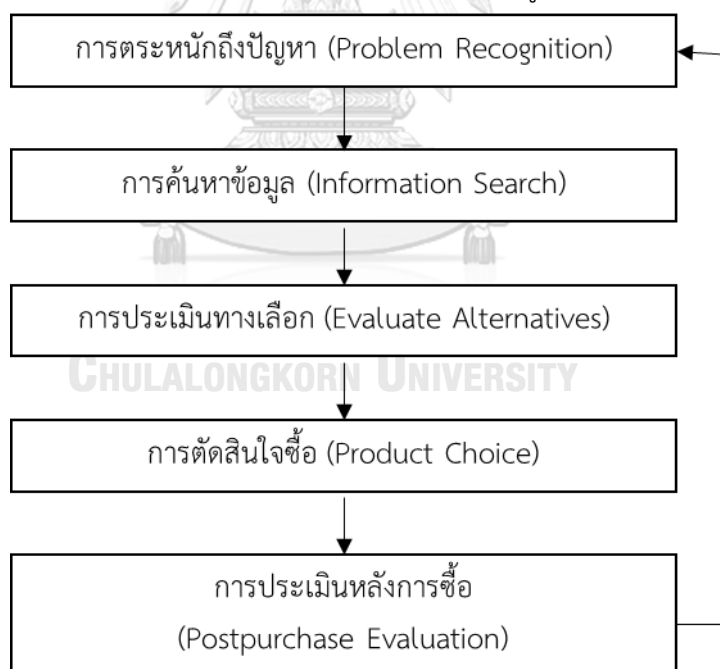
การตระหนักถึงปัญหา (Problem Recognition)

การค้นหาข้อมูล (Information Search)

การประเมินทางเลือก (Evaluate Alternatives)

CHULALONGKORN UNIVERSITY

การตัดสินใจซื้อ (Product Choice)

การประเมินหลังการซื้อ
(Postpurchase Evaluation)